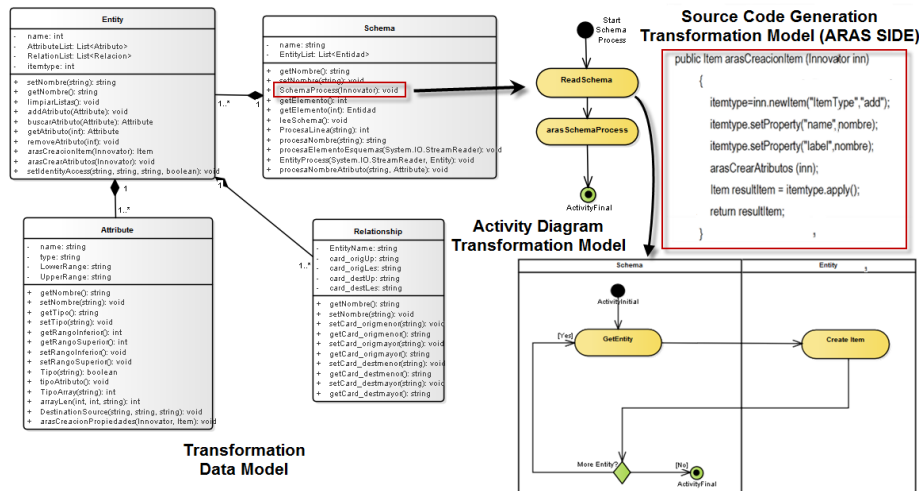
Entity

- name: int
- AttributeList: List<Atributo>
- RelationList: List<Relacion>
- itemtype: int

+ setNombre(string): string
+ getNombre(): string
+ limpiarListas(): void
+ addAtributo(Attribute): void
+ buscarAtributo(Attribute): Attribute
+ getAtributo(int): Attribute
+ removeAtributo(int): void
+ arasCreacionItem(Innovator): Item
+ arasCrearAtributos(Innovator): void
+ setIdentityAccess(string, string, string, boolean): void

1..*

1

Schema

- name: string
- EntityList: List<Entidad>

+ getNombre(): string
+ setNombre(string): void
+ SchemaProcess(Innovator): void
+ getElemento(): int
+ getElemento(int): Entidad
+ leeSchema(): void
+ ProcesaLinea(string): int
+ procesaNombre(string): string
+ procesaElementoEsquema(System.IO.StreamReader): void
+ EntityProcess(System.IO.StreamReader, Entity): void
+ procesaNombreAtributo(string, Attribute): void

1

1..*

Attribute

- name: string
- type: string
- LowerRange: string
- UpperRange: string

+ getNombre(): string
+ setNombre(string): void
+ getTipo(): string
+ setTipo(string): void
+ getRangoInferior(): int
+ getRangoSuperior(): int
+ setRangoInferior(): void
+ setRangoSuperior(): void
+ Tipo(string): boolean
+ tipoAtributo(): void
+ TipoArray(string): int
+ arrayLen(int, int, string): int
+ DestinationSource(string, string, string): void
+ arasCreacionPropiedades(Innovator, Item): void

1..*

Relationship

- EntityName: string
- card_origUp: string
- card_origLes: string
- card_destUp: string
- card_destLes: string

+ getNombre(): string
+ setNombre(string): void
+ setCard_origmenor(string): void
+ getCard_origmenor(): string
+ setCard_origmayor(string): void
+ getCard_origmayor(): string
+ setCard_destmenor(string): void
+ getCard_destmenor(): string
+ setCard_destmayor(string): void
+ getCard_destmayor(): string

Transformation Data Model

Start Schema Process

ReadSchema

arasSchemaProcess

ActivityFinal

Source Code Generation Transformation Model (ARAS SIDE)

public Item arasCreacionItem (Innovator inn)

{

itemtype=inn.newItem("ItemType","add");

itemtype.setProperty("name",nombre);

itemtype.setProperty("label",nombre);

arasCrearAtributos (inn);

Item resultItem = itemtype.apply();

return resultItem;

}

Activity Diagram Transformation Model

Schema

Entity

ActivityInitial

[Yes]

GetEntity

Create Item

More Entity?

[No]

ActivityFinal